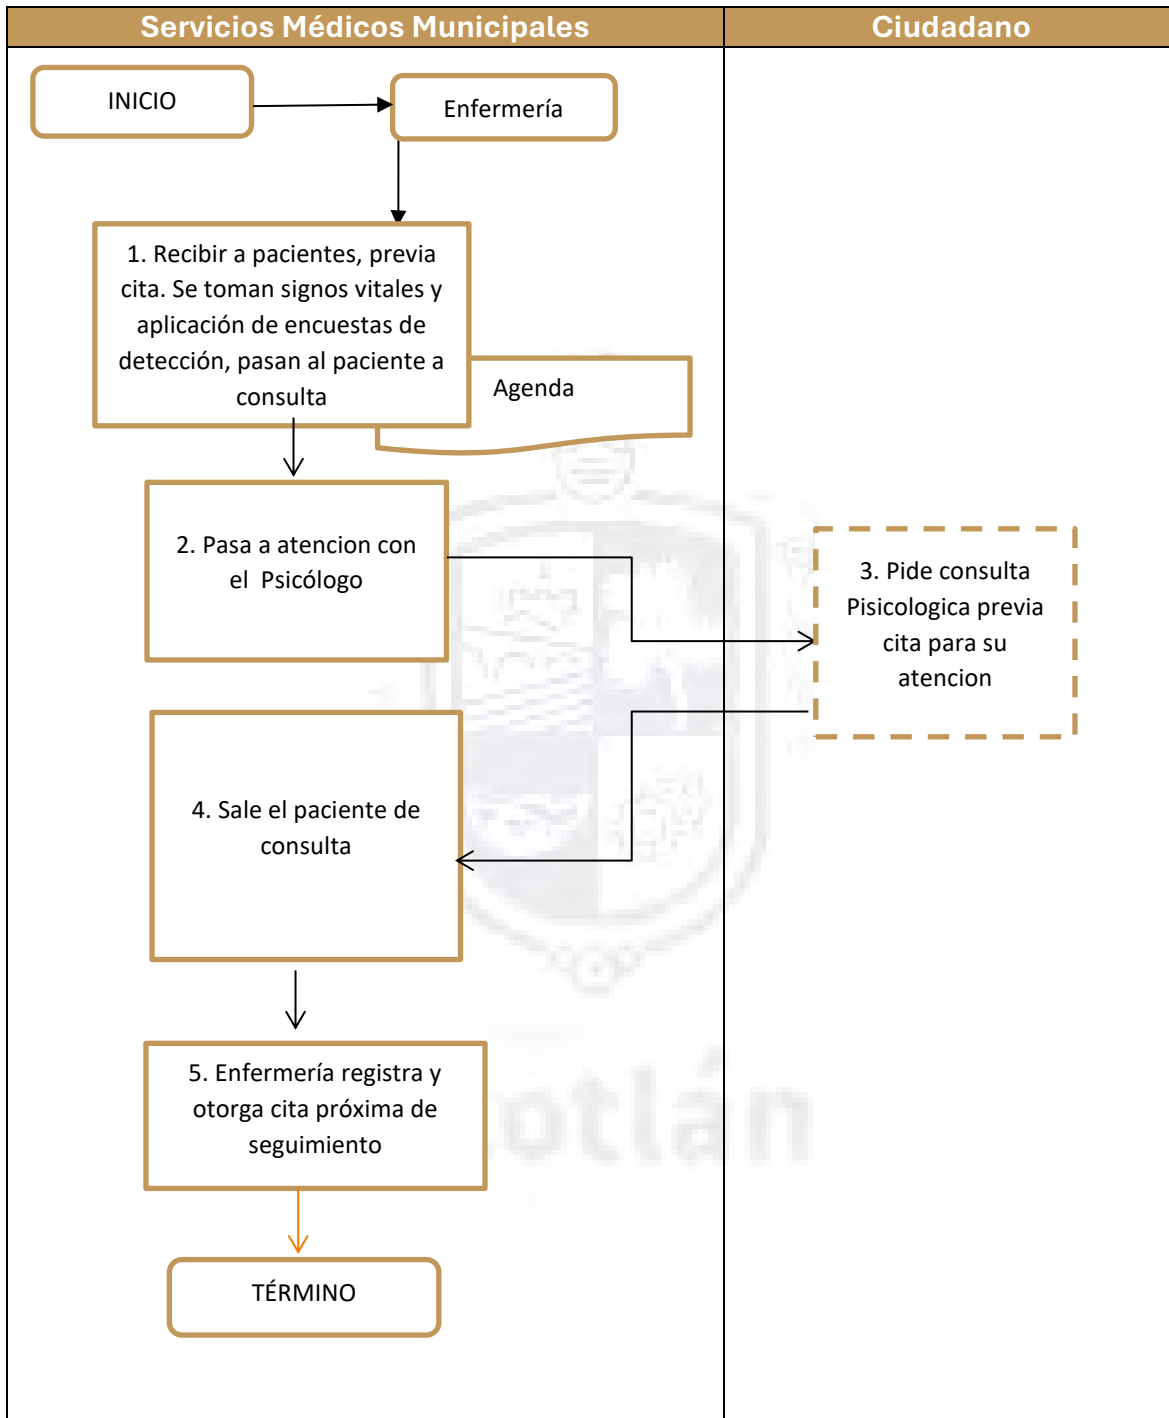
| Servicios Médicos Municipales | Ciudadano |
|---|---|

INICIO

Enfermería

1. Recibir a pacientes, previa cita. Se toman signos vitales y aplicación de encuestas de detección, pasan al paciente a consulta

Agenda

2. Pasa a atencion con el Psicólogo

3. Pide consulta Pisicologica previa cita para su atencion

4. Sale el paciente de consulta

5. Enfermería registra y otorga cita próxima de seguimiento

TÉRMINO

otlán